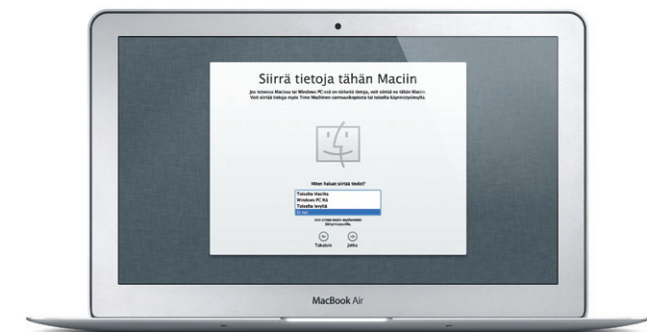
Siirrä tietoja tähän Maciin

Jos toisessa Macissa tai Windows PC:ssä on siirrettäviä tietoja, voit siirtää ne tähän Maciin. Voit siirtää tietoja myös Time Machinen varmuuskopiosta tai toiselta käynnistyslevyltä.

Miten haluat siirtää tiedot?

Toiselta Macilta
Windows PC:ltä
Toiselta levyltä
Ei nyt

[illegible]

Takaisin
Jatka

MacBook Air